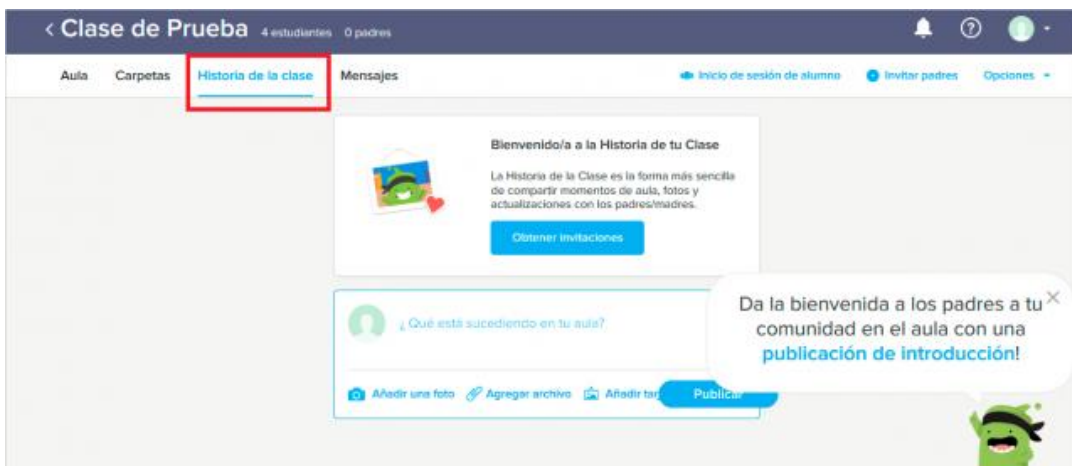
< Clase de Prueba 4 estudiantes 0 padres

Aula Carpetas Historia de la clase Mensajes

Inicio de sesión de alumno Invitar padres Opciones

Bienvenido/a a la Historia de tu Clase

La Historia de la Clase es la forma más sencilla de compartir momentos de aula, fotos y actualizaciones con los padres/madres.

Obtener invitaciones

¿Qué está sucediendo en tu aula?

Añadir una foto Agregar archivo Añadir tar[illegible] Publicar

Da la bienvenida a los padres a tu comunidad en el aula con una publicación de introducción!